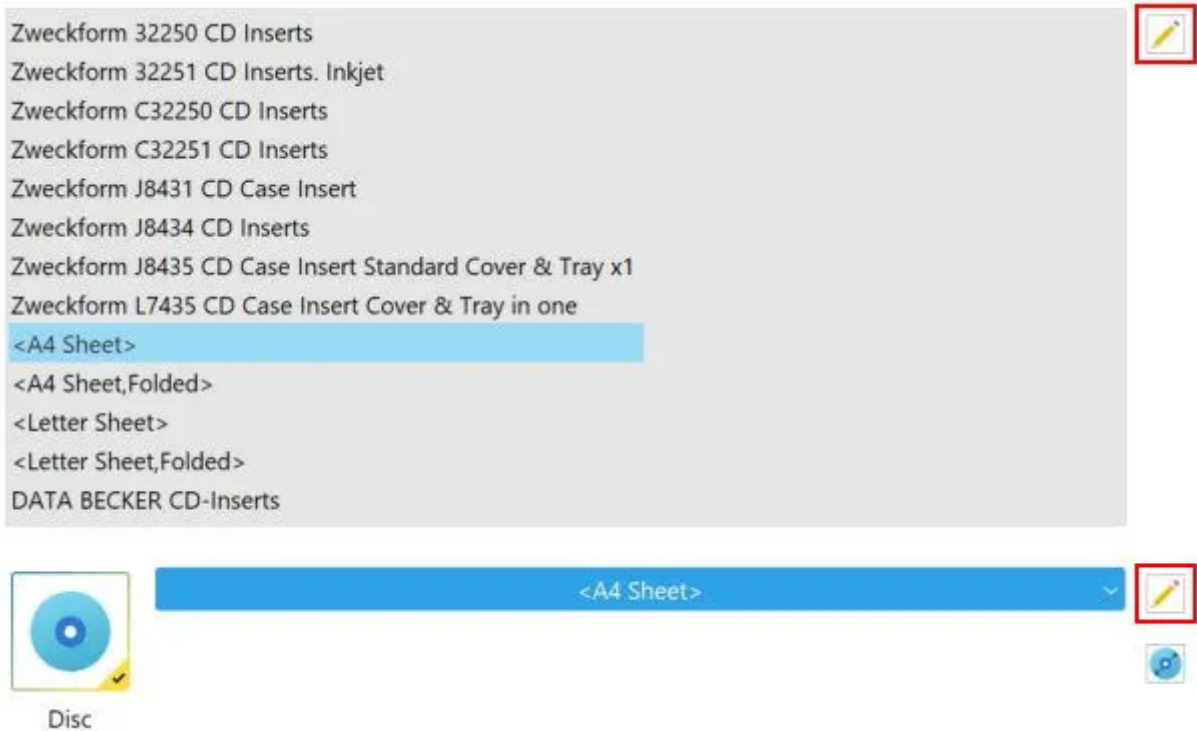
Zweckform 32250 CD Inserts
Zweckform 32251 CD Inserts. Inkjet
Zweckform C32250 CD Inserts
Zweckform C32251 CD Inserts
Zweckform J8431 CD Case Insert
Zweckform J8434 CD Inserts
Zweckform J8435 CD Case Insert Standard Cover & Tray x1
Zweckform L7435 CD Case Insert Cover & Tray in one
<A4 Sheet>
<A4 Sheet,Folded>
<Letter Sheet>
<Letter Sheet,Folded>
DATA BECKER CD-Inserts

<A4 Sheet>

Disc